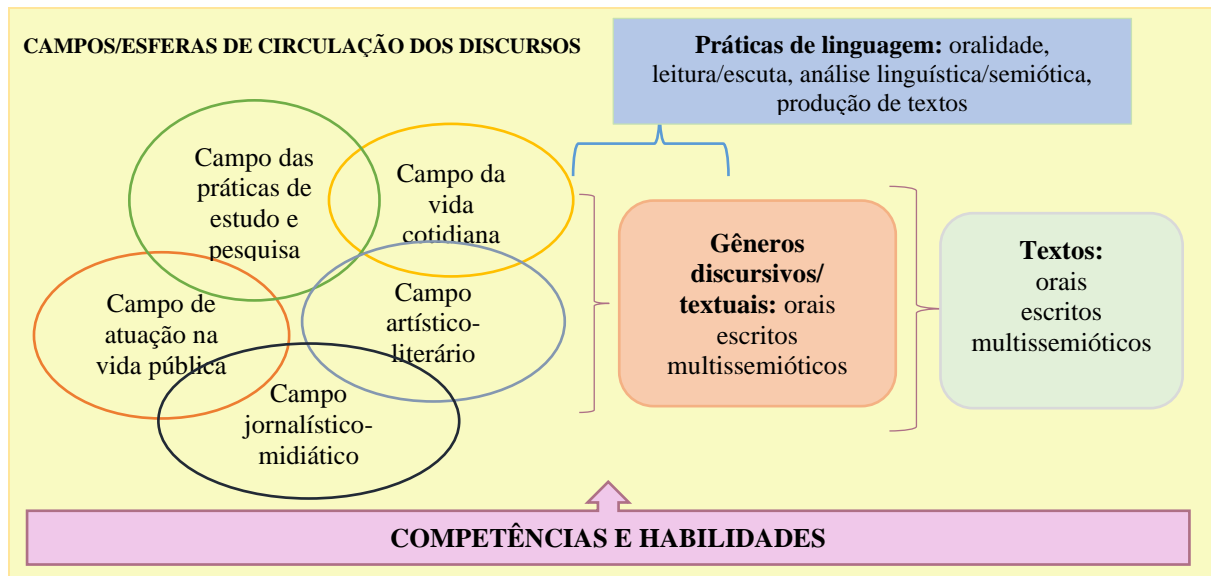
CAMPOS/ESFERAS DE CIRCULAÇÃO DOS DISCURSOS

**Práticas de linguagem:** oralidade, leitura/escuta, análise linguística/semiótica, produção de textos

Campo das práticas de estudo e pesquisa

Campo da vida cotidiana

Campo de atuação na vida pública

Campo artístico-literário

Campo jornalístico-midiático

**Gêneros discursivos/ textuais:** orais escritos multissemióticos

**Textos:** orais escritos multissemióticos

COMPETÊNCIAS E HABILIDADES